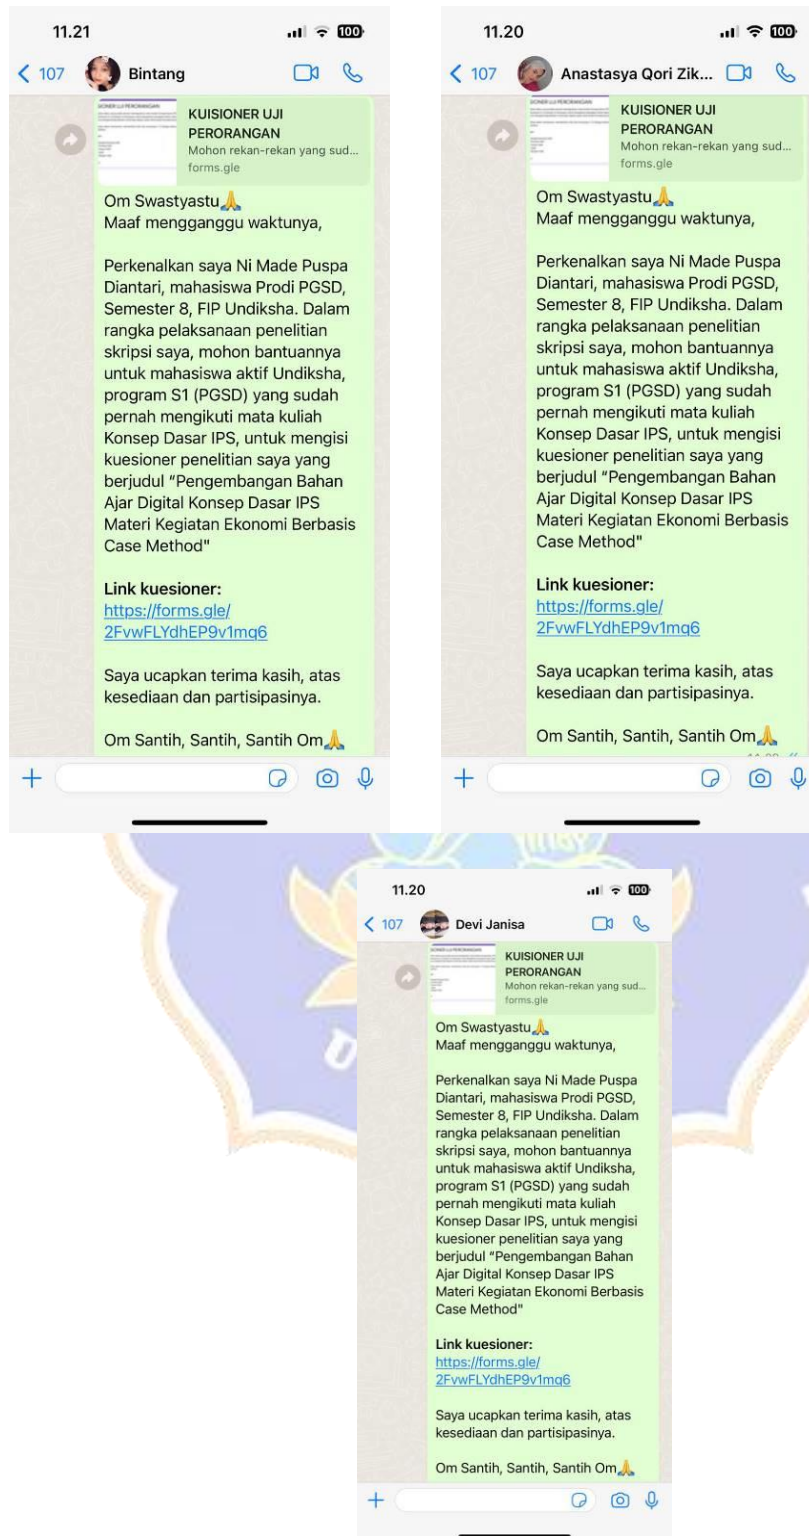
11.21
100
< 107 Bintang

KUISIONER UJI PERORANGAN
Mohon rekan-rekan yang sud...
forms.gle

Om Swastyastu🙏
Maaf mengganggu waktunya,

Perkenalkan saya Ni Made Puspa Diantari, mahasiswa Prodi PGSD, Semester 8, FIP Undiksha. Dalam rangka pelaksanaan penelitian skripsi saya, mohon bantuannya untuk mahasiswa aktif Undiksha, program S1 (PGSD) yang sudah pernah mengikuti mata kuliah Konsep Dasar IPS, untuk mengisi kuesioner penelitian saya yang berjudul "Pengembangan Bahan Ajar Digital Konsep Dasar IPS Materi Kegiatan Ekonomi Berbasis Case Method"

Link kuesioner:
https://forms.gle/2FvwFLYdhEP9v1mq6

Saya ucapkan terima kasih, atas kesediaan dan partisipasinya.

Om Santih, Santih, Santih Om🙏

+

11.20
100
< 107 Anastasya Qori Zik...

KUISIONER UJI PERORANGAN
Mohon rekan-rekan yang sud...
forms.gle

Om Swastyastu🙏
Maaf mengganggu waktunya,

Perkenalkan saya Ni Made Puspa Diantari, mahasiswa Prodi PGSD, Semester 8, FIP Undiksha. Dalam rangka pelaksanaan penelitian skripsi saya, mohon bantuannya untuk mahasiswa aktif Undiksha, program S1 (PGSD) yang sudah pernah mengikuti mata kuliah Konsep Dasar IPS, untuk mengisi kuesioner penelitian saya yang berjudul "Pengembangan Bahan Ajar Digital Konsep Dasar IPS Materi Kegiatan Ekonomi Berbasis Case Method"

Link kuesioner:
https://forms.gle/2FvwFLYdhEP9v1mq6

Saya ucapkan terima kasih, atas kesediaan dan partisipasinya.

Om Santih, Santih, Santih Om🙏

+

11.20
100
< 107 Devi Janisa

KUISIONER UJI PERORANGAN
Mohon rekan-rekan yang sud...
forms.gle

Om Swastyastu🙏
Maaf mengganggu waktunya,

Perkenalkan saya Ni Made Puspa Diantari, mahasiswa Prodi PGSD, Semester 8, FIP Undiksha. Dalam rangka pelaksanaan penelitian skripsi saya, mohon bantuannya untuk mahasiswa aktif Undiksha, program S1 (PGSD) yang sudah pernah mengikuti mata kuliah Konsep Dasar IPS, untuk mengisi kuesioner penelitian saya yang berjudul "Pengembangan Bahan Ajar Digital Konsep Dasar IPS Materi Kegiatan Ekonomi Berbasis Case Method"

Link kuesioner:
https://forms.gle/2FvwFLYdhEP9v1mq6

Saya ucapkan terima kasih, atas kesediaan dan partisipasinya.

Om Santih, Santih, Santih Om🙏

+